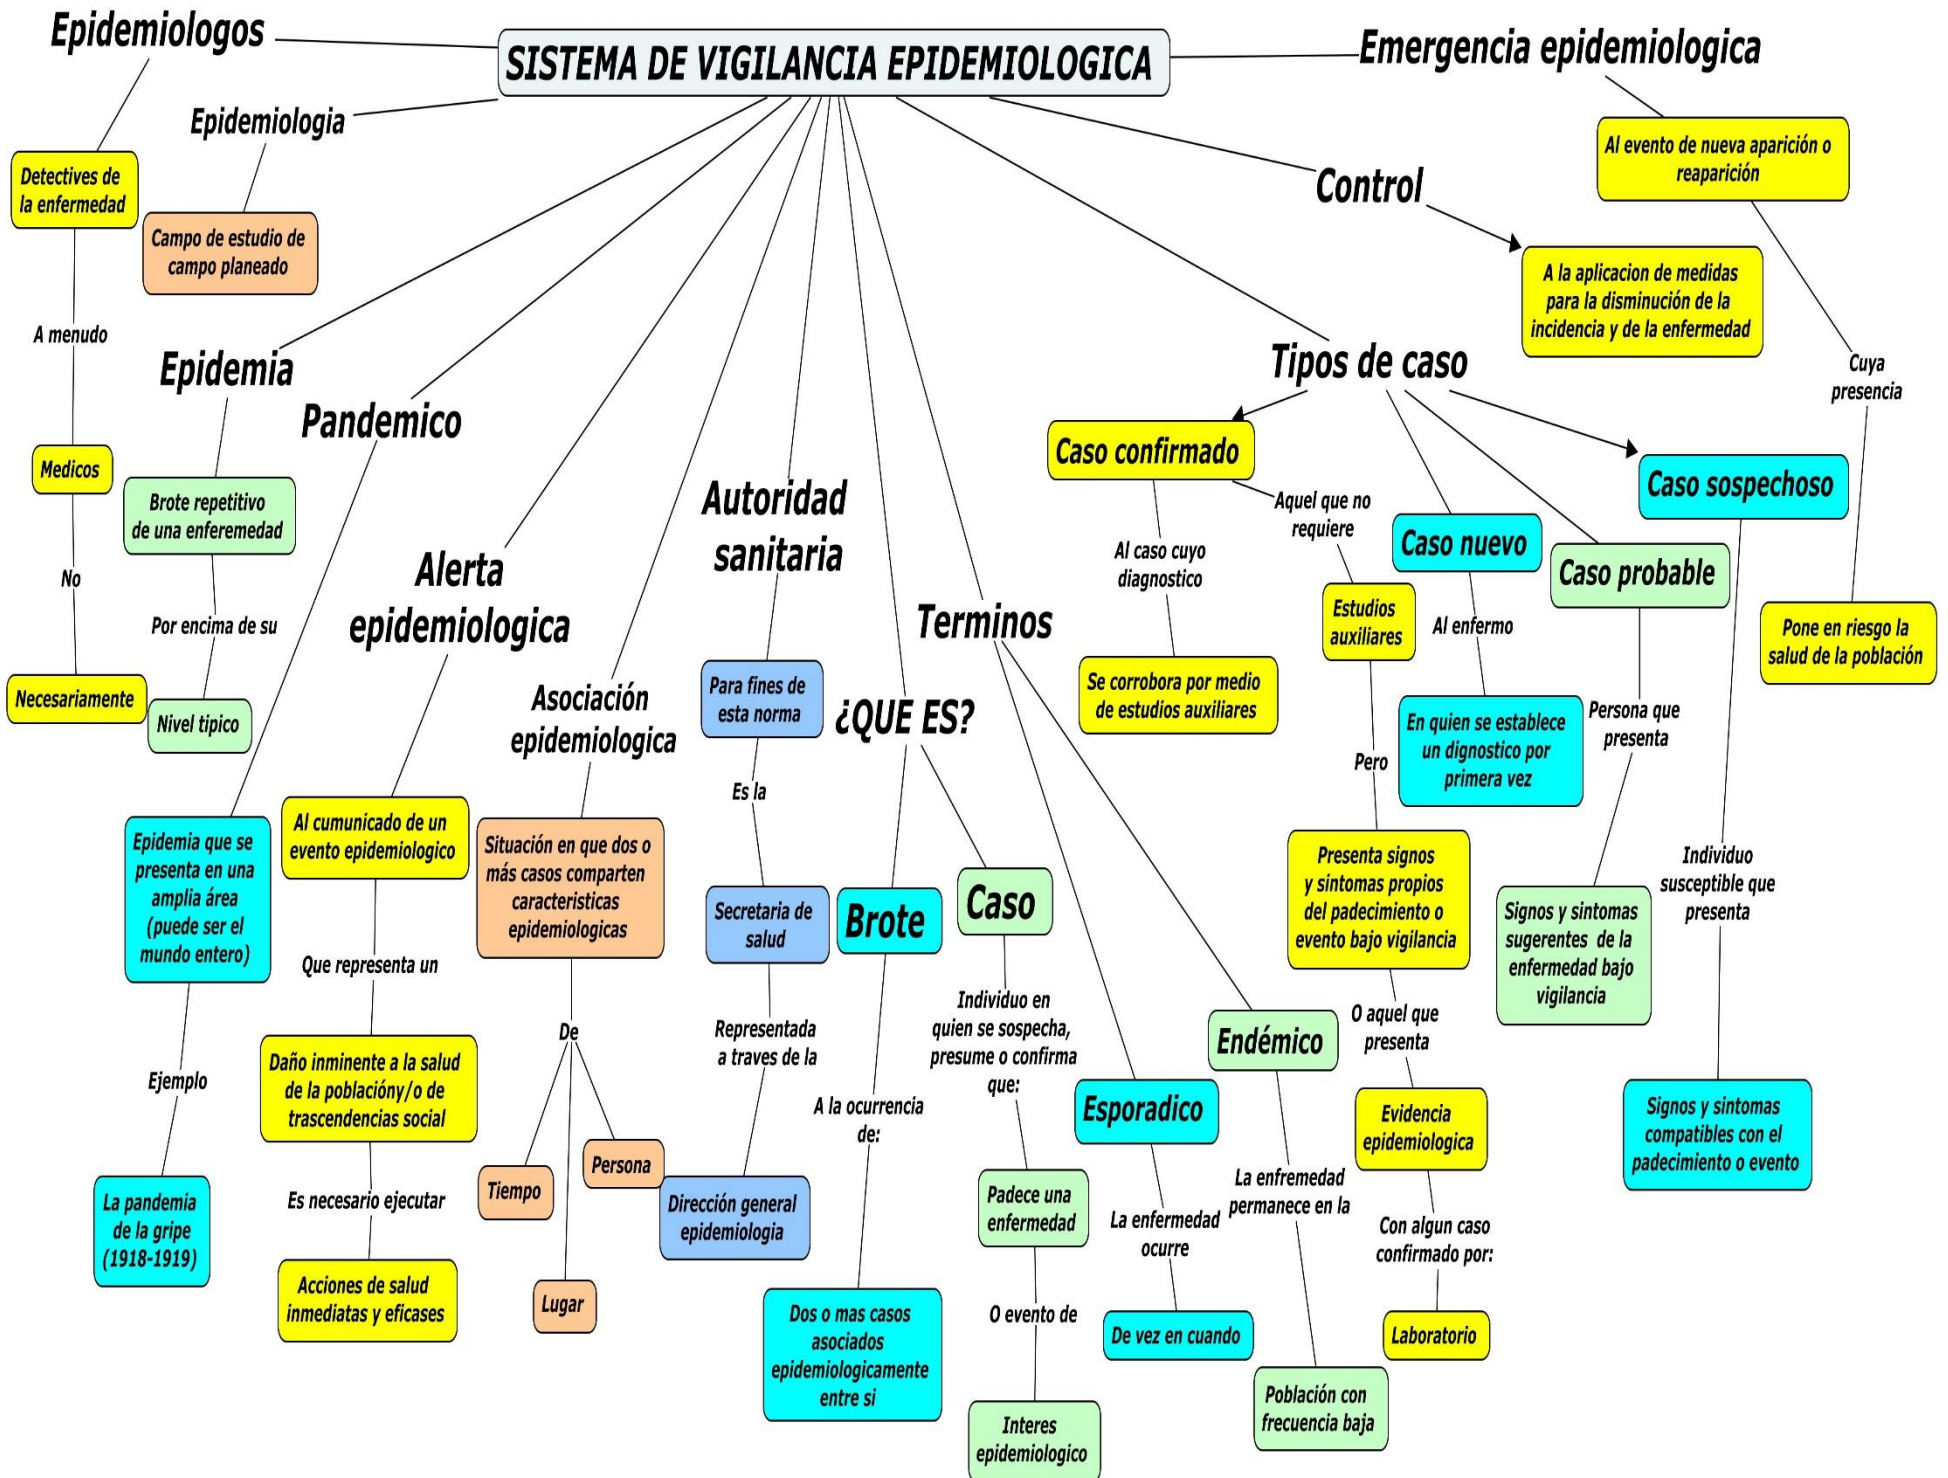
SISTEMA DE VIGILANCIA EPIDEMIOLOGICA

Epidemiologos

Detectives de la enfermedad

A menudo

Medicos

No

Necesariamente

Epidemiologia

Campo de estudio de campo planeado

Epidemia

Brote repetitivo de una enferemedad

Por encima de su

Nivel tipico

Pandemico

Epidemia que se presenta en una amplia área (puede ser el mundo entero)

Ejemplo

La pandemia de la gripe (1918-1919)

Alerta epidemiologica

Al cumunicado de un evento epidemiologico

Que representa un

Daño inminente a la salud de la poblacióny/o de trascendencias social

Es necesario ejecutar

Acciones de salud inmediatas y eficases

Asociación epidemiologica

Situación en que dos o más casos comparten caracteristicas epidemiologicas

De

Tiempo

Persona

Lugar

Autoridad sanitaria

Para fines de esta norma

Es la

Secretaria de salud

Representada a traves de la

Dirección general epidemiologia

¿QUE ES?

Brote

A la ocurrencia de:

Dos o mas casos asociados epidemiologicamente entre si

Caso

Individuo en quien se sospecha, presume o confirma que:

Padece una enfermedad

O evento de

Interes epidemiologico

Terminos

Esporadico

La enfermedad ocurre

De vez en cuando

Endémico

La enfremedad permanece en la

Población con frecuencia baja

Emergencia epidemiologica

Al evento de nueva aparición o reaparición

Cuya presencia

Pone en riesgo la salud de la población

Control

A la aplicacion de medidas para la disminución de la incidencia y de la enfermedad

Tipos de caso

Caso confirmado

Al caso cuyo diagnostico

Se corrobora por medio de estudios auxiliares

Aquel que no requiere

Estudios auxiliares

Pero

Presenta signos y sintomas propios del padecimiento o evento bajo vigilancia

O aquel que presenta

Evidencia epidemiologica

Con algun caso confirmado por:

Laboratorio

Caso nuevo

Al enfermo

En quien se establece un dignostico por primera vez

Caso probable

Persona que presenta

Signos y sintomas sugerentes de la enfermedad bajo vigilancia

Caso sospechoso

Individuo susceptible que presenta

Signos y sintomas compatibles con el padecimiento o evento